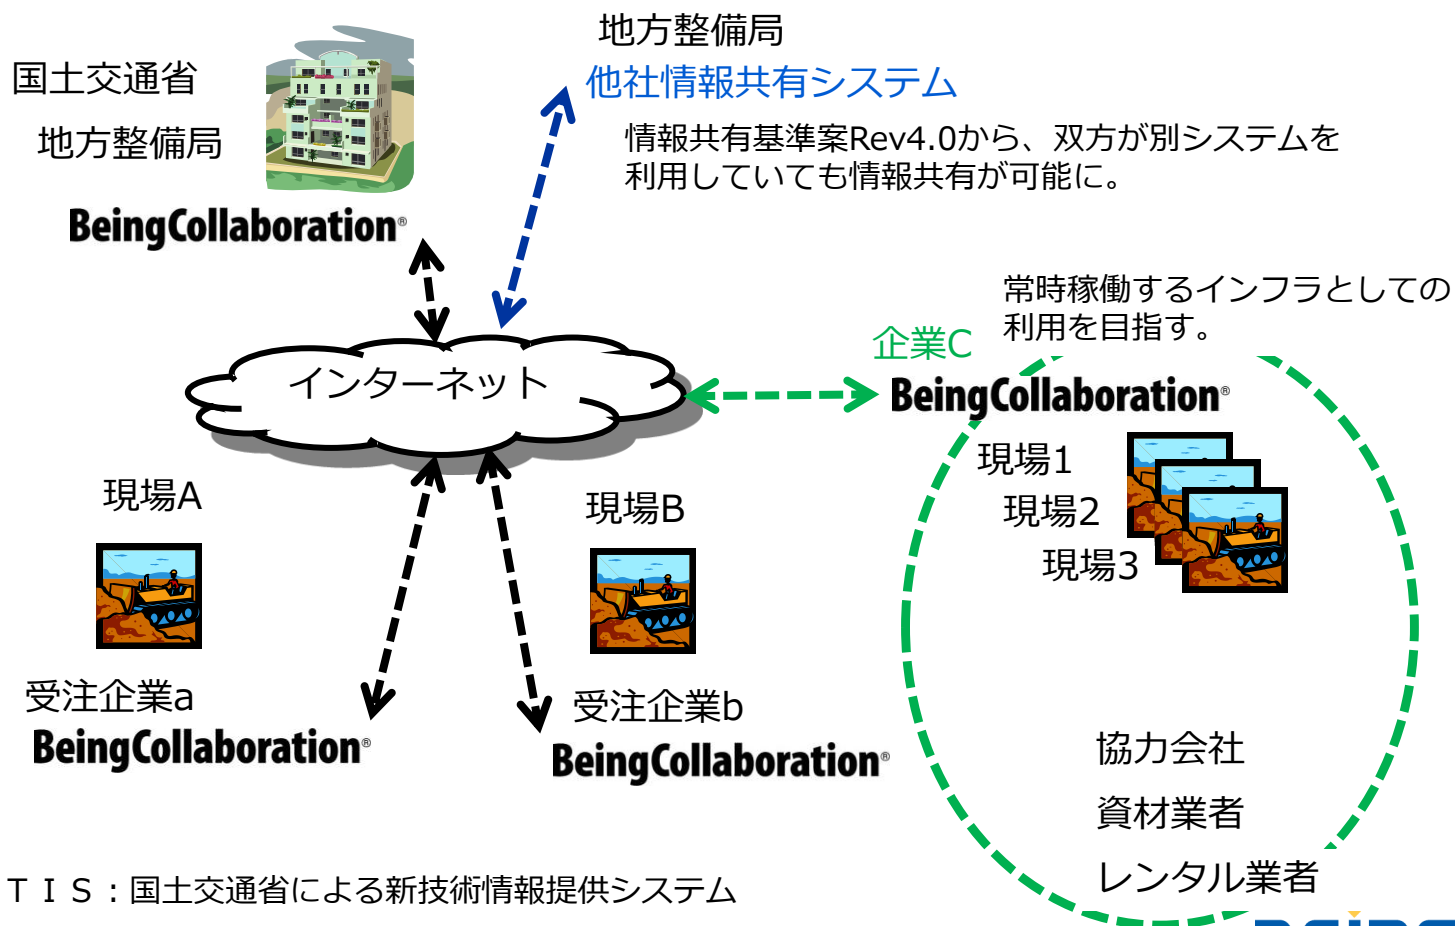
国土交通省

地方整備局

BeingCollaboration®

地方整備局

他社情報共有システム

情報共有基準案Rev4.0から、双方が別システムを利用していても情報共有が可能に。

常時稼働するインフラとしての利用を目指す。

企業C

BeingCollaboration®

インターネット

現場A

現場B

現場1

現場2

現場3

受注企業a

BeingCollaboration®

受注企業b

BeingCollaboration®

協力会社

資材業者

レンタル業者

ＴＩＳ：国土交通省による新技術情報提供システム